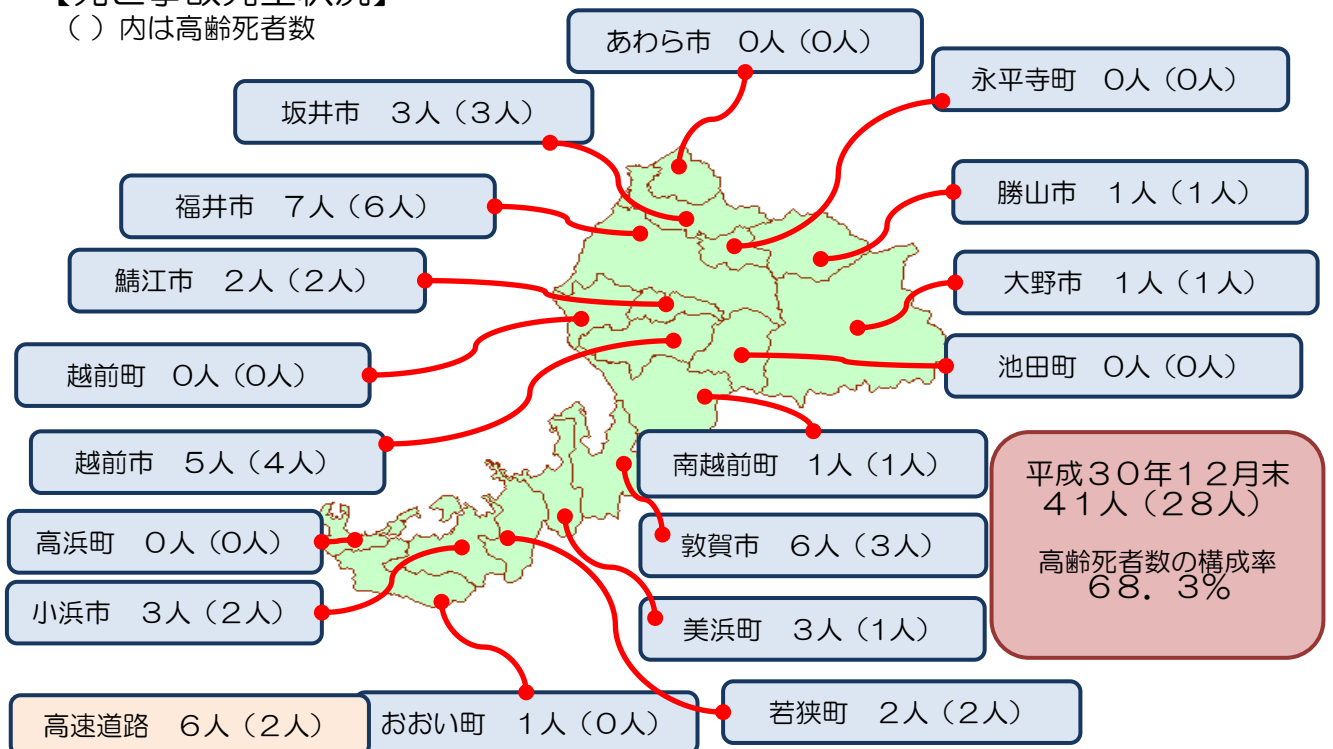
【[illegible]】
（ ）内は高齢死者数

あわら市　0人（0人）

永平寺町　0人（0人）

坂井市　3人（3人）

勝山市　1人（1人）

福井市　7人（6人）

大野市　1人（1人）

鯖江市　2人（2人）

池田町　0人（0人）

越前町　0人（0人）

越前市　5人（4人）

南越前町　1人（1人）

平成３０年１２月末
４１人（２８人）

高齢死者数の構成率
６８．３％

高浜町　0人（0人）

敦賀市　6人（3人）

小浜市　3人（2人）

美浜町　3人（1人）

若狭町　2人（2人）

高速道路　6人（2人）

おおい町　1人（0人）